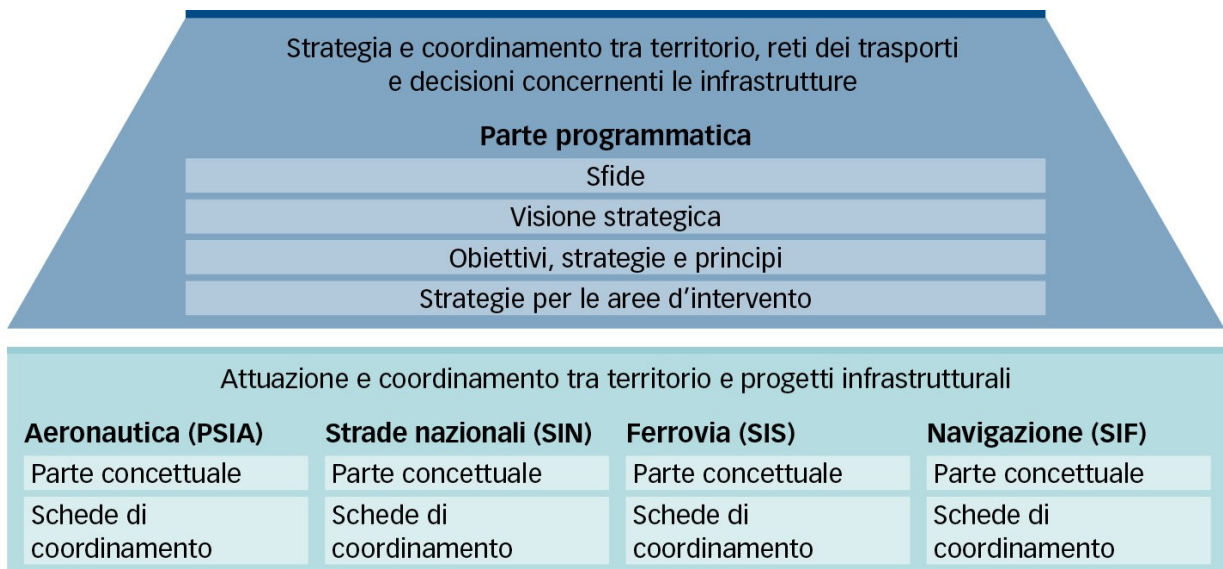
Strategia e coordinamento tra territorio, reti dei trasporti e decisioni concernenti le infrastrutture

**Parte programmatica**

Sfide

Visione strategica

Obiettivi, strategie e principi

Strategie per le aree d'intervento

Attuazione e coordinamento tra territorio e progetti infrastrutturali

**Aeronautica (PSIA)**

Parte concettuale

Schede di coordinamento

**Strade nazionali (SIN)**

Parte concettuale

Schede di coordinamento

**Ferrovia (SIS)**

Parte concettuale

Schede di coordinamento

**Navigazione (SIF)**

Parte concettuale

Schede di coordinamento